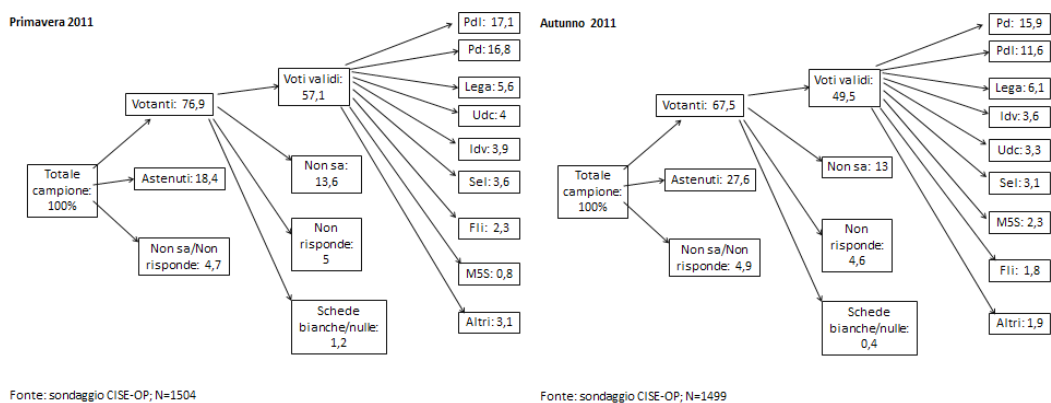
Primavera 2011

Totale campione: 100%

Votanti: 76,9

Astenuti: 18,4

Non sa/Non risponde: 4,7

Voti validi: 57,1

Non sa: 13,6

Non risponde: 5

Schede bianche/nulle: 1,2

PdI: 17,1

Pd: 16,8

Lega: 5,6

Udc: 4

Idv: 3,9

Sel: 3,6

Fli: 2,3

M5S: 0,8

Altri: 3,1

Fonte: sondaggio CISE-OP; N=1504

Autunno 2011

Totale campione: 100%

Votanti: 67,5

Astenuti: 27,6

Non sa/Non risponde: 4,9

Voti validi: 49,5

Non sa: 13

Non risponde: 4,6

Schede bianche/nulle: 0,4

Pd: 15,9

PdI: 11,6

Lega: 6,1

Idv: 3,6

Udc: 3,3

Sel: 3,1

M5S: 2,3

Fli: 1,8

Altri: 1,9

Fonte: sondaggio CISE-OP; N=1499